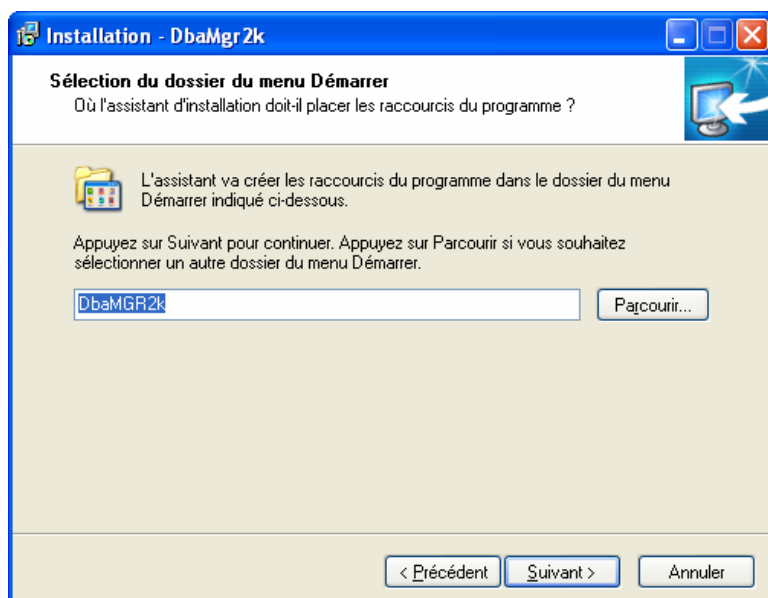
Installation - DbaMgr2k

Sélection du dossier du menu Démarrer
Où l'assistant d'installation doit-il placer les raccourcis du programme ?

L'assistant va créer les raccourcis du programme dans le dossier du menu Démarrer indiqué ci-dessous.

Appuyez sur Suivant pour continuer. Appuyez sur Parcourir si vous souhaitez sélectionner un autre dossier du menu Démarrer.

DbaMGR2k

Parcourir...

< Précédent

Suivant >

Annuler